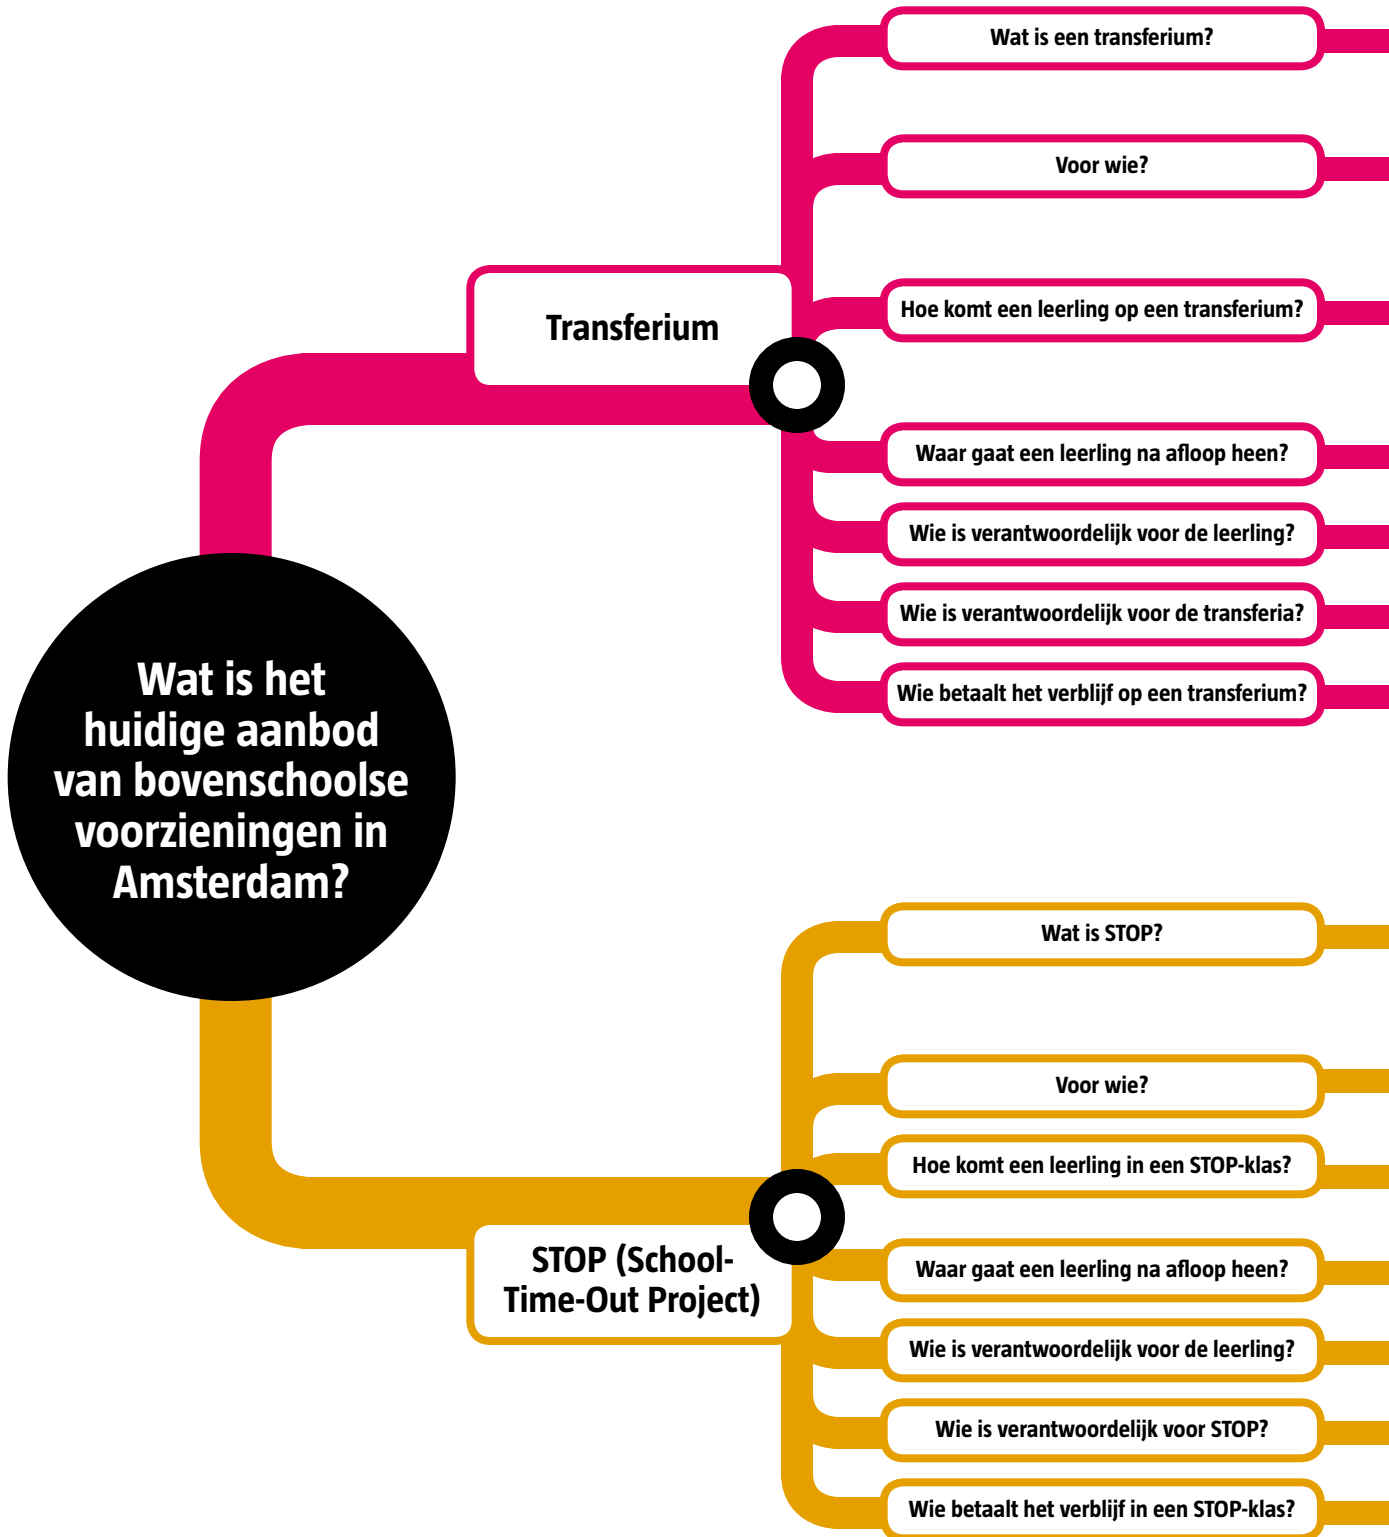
Wat is het huidige aanbod van bovenschoolse voorzieningen in Amsterdam?

Transferium

Wat is een transferium?

Voor wie?

Hoe komt een leerling op een transferium?

Waar gaat een leerling na afloop heen?

Wie is verantwoordelijk voor de leerling?

Wie is verantwoordelijk voor de transferia?

Wie betaalt het verblijf op een transferium?

STOP (School-Time-Out Project)

Wat is STOP?

Voor wie?

Hoe komt een leerling in een STOP-klas?

Waar gaat een leerling na afloop heen?

Wie is verantwoordelijk voor de leerling?

Wie is verantwoordelijk voor STOP?

Wie betaalt het verblijf in een STOP-klas?